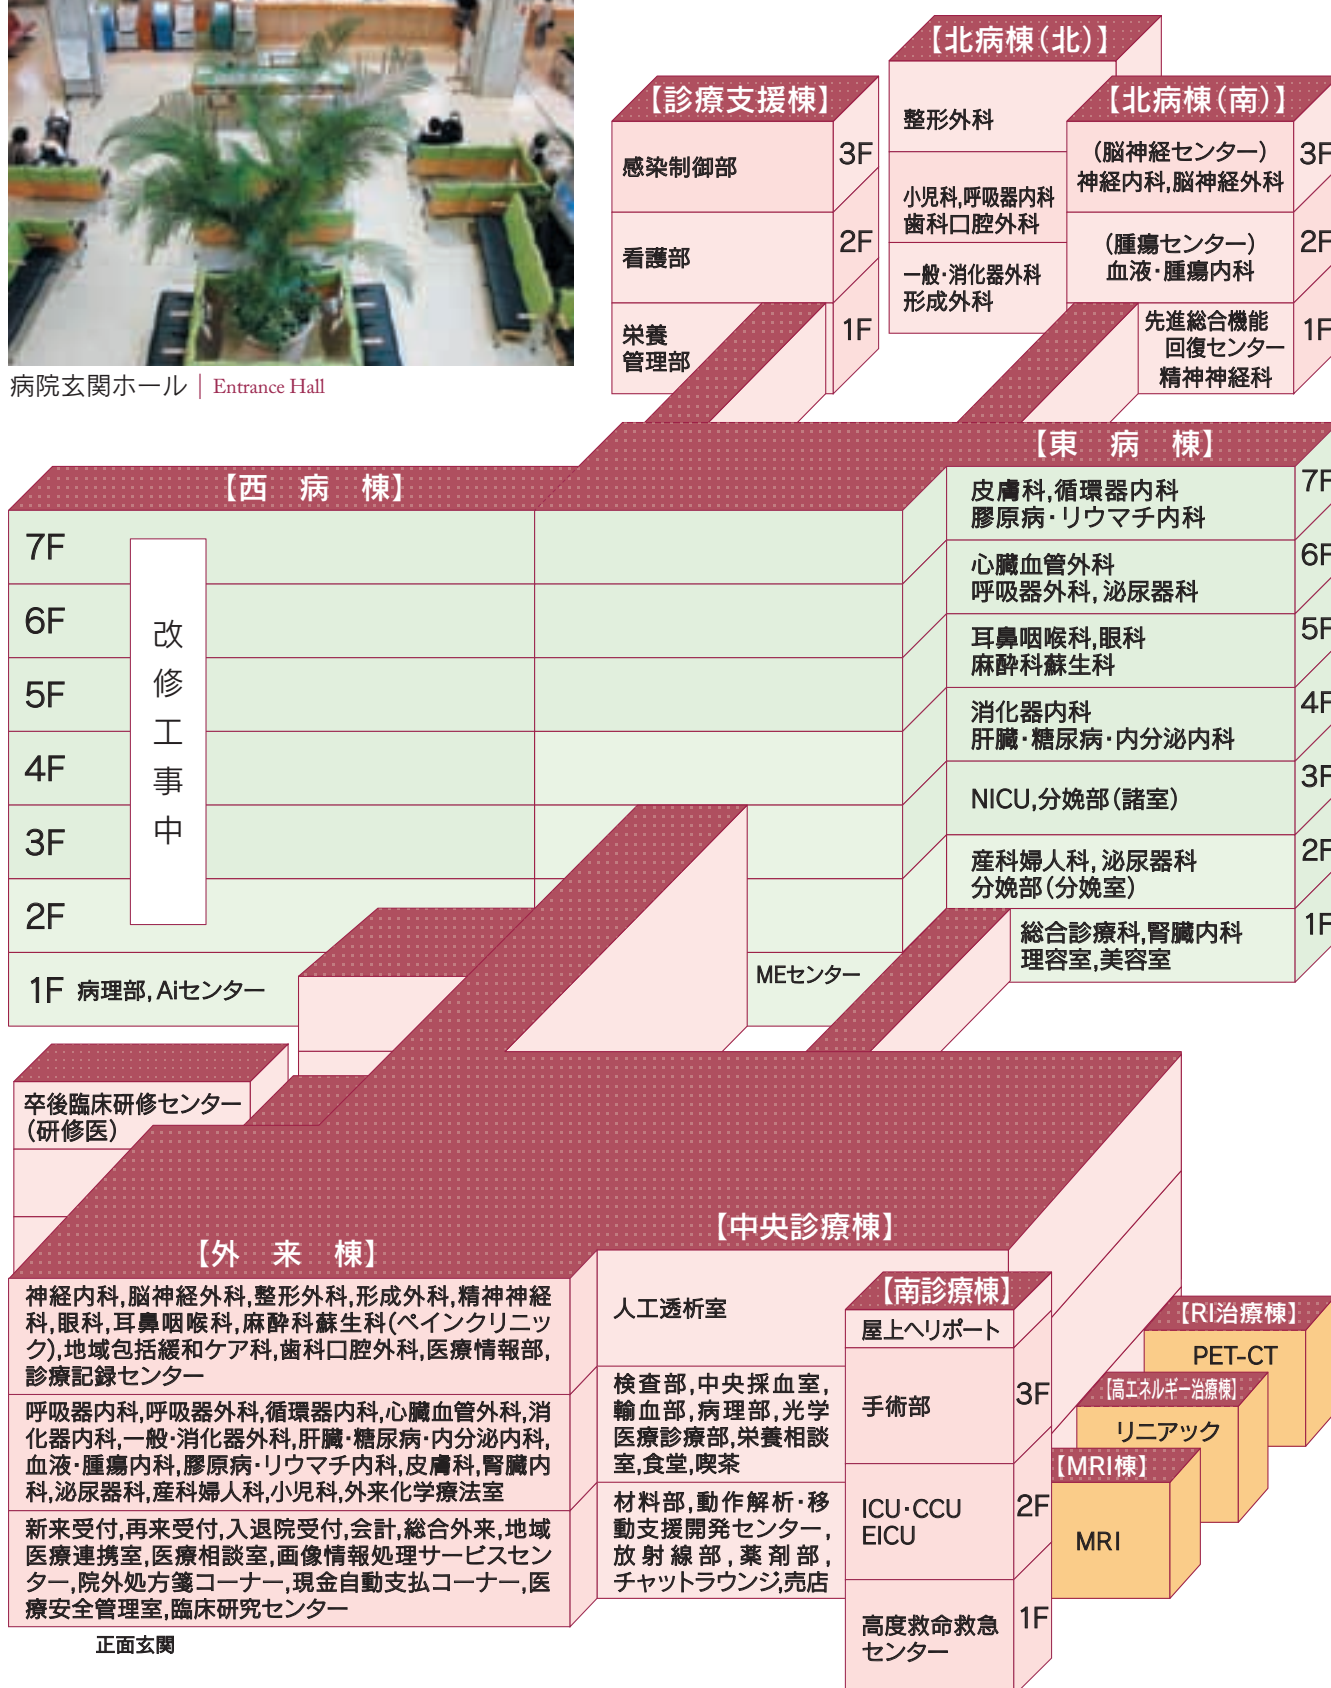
病院玄関ホール | Entrance Hall

【北病棟(北)】
整形外科
小児科,呼吸器内科
歯科口腔外科
一般・消化器外科
形成外科

【診療支援棟】
3F 感染制御部
2F 看護部
1F 栄養管理部

【北病棟(南)】
3F (脳神経センター)
神経内科,脳神経外科
2F (腫瘍センター)
血液・腫瘍内科
1F 先進総合機能回復センター
精神神経科

【東 病 棟】
7F 皮膚科,循環器内科
膠原病・リウマチ内科
6F 心臓血管外科
呼吸器外科,泌尿器科
5F 耳鼻咽喉科,眼科
麻酔科蘇生科
4F 消化器内科
肝臓・糖尿病・内分泌内科
3F NICU,分娩部(諸室)
2F 産科婦人科,泌尿器科
分娩部(分娩室)
1F 総合診療科,腎臓内科
理容室,美容室

【西 病 棟】
7F
6F
5F
4F
3F
2F
1F 病理部,Aiセンター
改修工事中

MEセンター

卒後臨床研修センター
(研修医)

【外 来 棟】
神経内科,脳神経外科,整形外科,形成外科,精神神経科,眼科,耳鼻咽喉科,麻酔科蘇生科(ペインクリニック),地域包括緩和ケア科,歯科口腔外科,医療情報部,診療記録センター
呼吸器内科,呼吸器外科,循環器内科,心臓血管外科,消化器内科,一般・消化器外科,肝臓・糖尿病・内分泌内科,血液・腫瘍内科,膠原病・リウマチ内科,皮膚科,腎臓内科,泌尿器科,産科婦人科,小児科,外来化学療法室
新来受付,再来受付,入退院受付,会計,総合外来,地域医療連携室,医療相談室,画像情報処理サービスセンター,院外処方箋コーナー,現金自動支払コーナー,医療安全管理室,臨床研究センター
正面玄関

【中央診療棟】
人工透析室
検査部,中央採血室,輸血部,病理部,光学医療診療部,栄養相談室,食堂,喫茶
材料部,動作解析・移動支援開発センター,放射線部,薬剤部,チャットラウンジ,売店

【南診療棟】
屋上ヘリポート
3F 手術部
2F ICU・CCU
EICU
1F 高度救命救急センター

【RI治療棟】
PET-CT
【高エネルギー治療棟】
リニアック
【MRI棟】
MRI